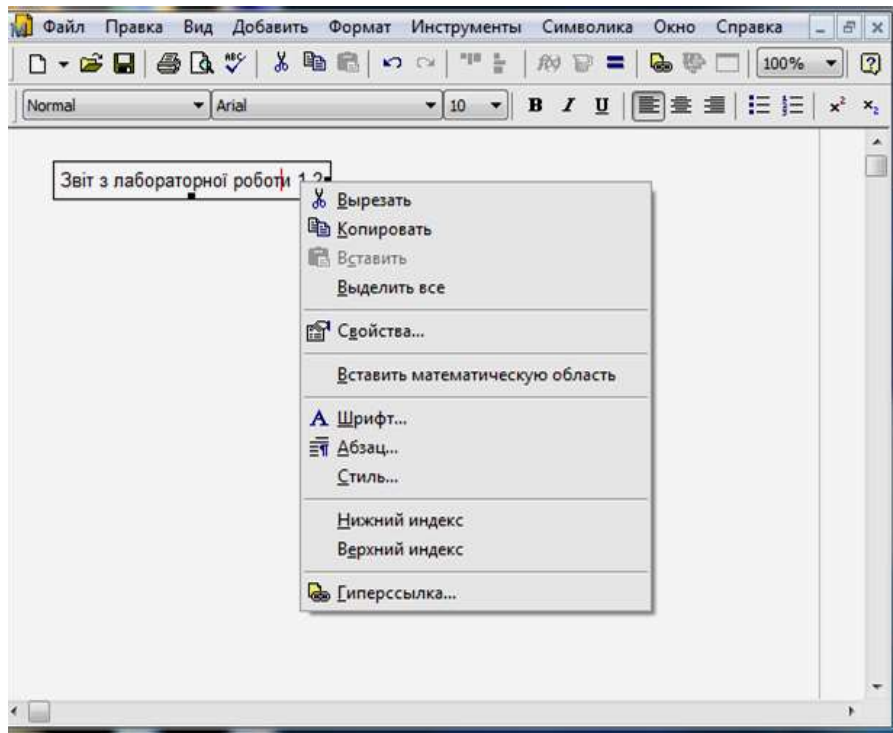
Файл Правка Вид Добавить Формат Инструменты Символика Окно Справка

100%

Normal Arial 10 B I U

Звіт з лабораторної роботи 1.2

Вырезать
Копировать
Вставить
Выделить все

Свойства...

Вставить математическую область

Шрифт...
Абзац...
Стиль...

Нижний индекс
Верхний индекс

Гиперссылка...